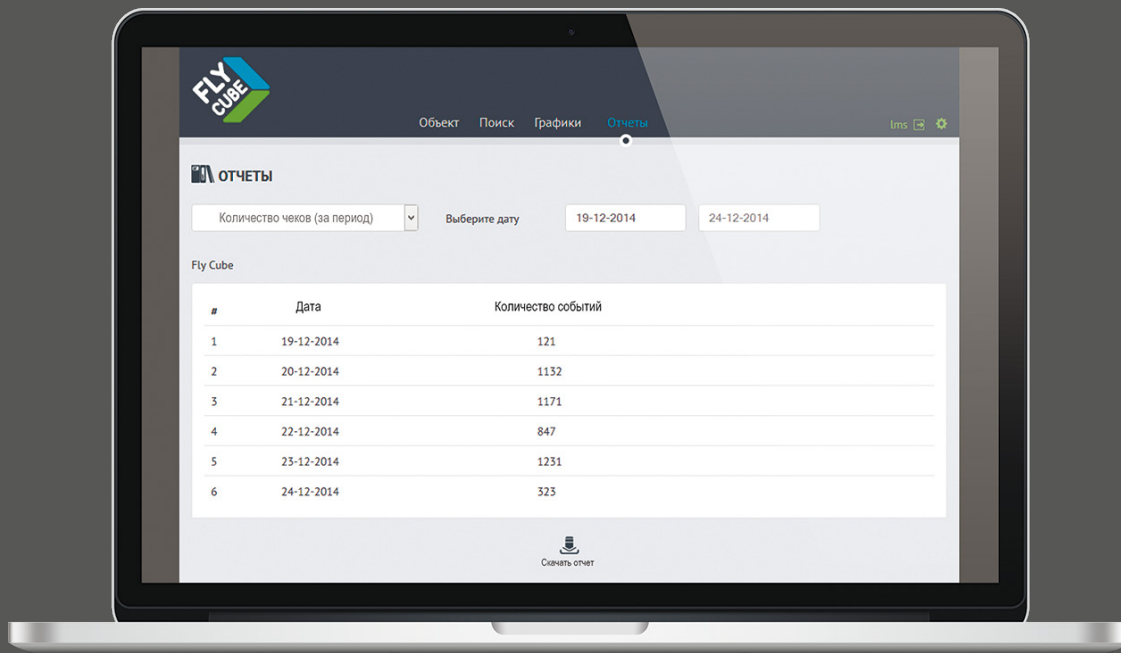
FLY CUBE

Объект Поиск Графики Отчеты

lms

ОТЧЕТЫ

Количество чеков (за период)

Выберите дату

19-12-2014

24-12-2014

Fly Cube

| # | Дата | Количество событий |
|---|---|---|
| 1 | 19-12-2014 | 121 |
| 2 | 20-12-2014 | 1132 |
| 3 | 21-12-2014 | 1171 |
| 4 | 22-12-2014 | 847 |
| 5 | 23-12-2014 | 1231 |
| 6 | 24-12-2014 | 323 |

Скачать отчет